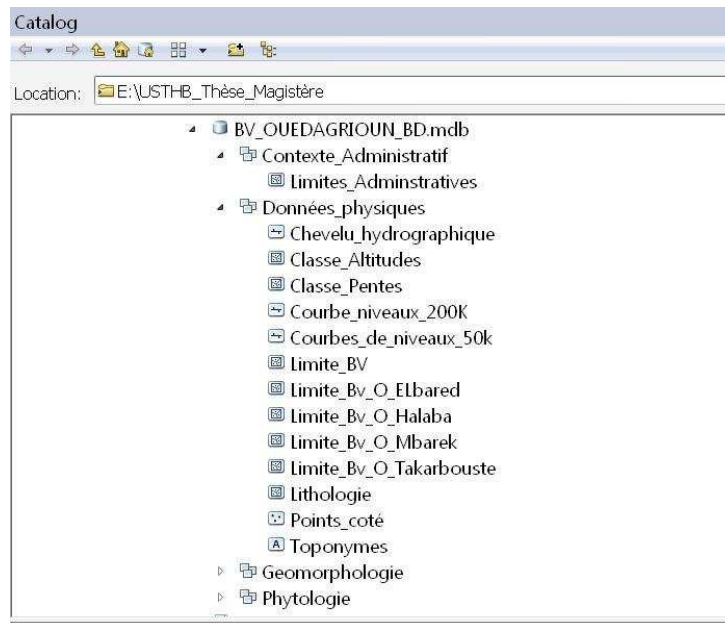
Catalog

Location: E:\USTHB_Thèse_Magistère

BV_OUEDAGRIOUN_BD.mdb
Contexte_Administratif
Limites_Adminstratives
Données_physiques
Chevelu_hydrographique
Classe_Altitudes
Classe_Pentes
Courbe_niveaux_200K
Courbes_de_niveaux_50k
Limite_BV
Limite_Bv_O_ELbared
Limite_Bv_O_Halaba
Limite_Bv_O_Mbarek
Limite_Bv_O_Takarbouste
Lithologie
Points_coté
Toponymes
Geomorphologie
Phytologie